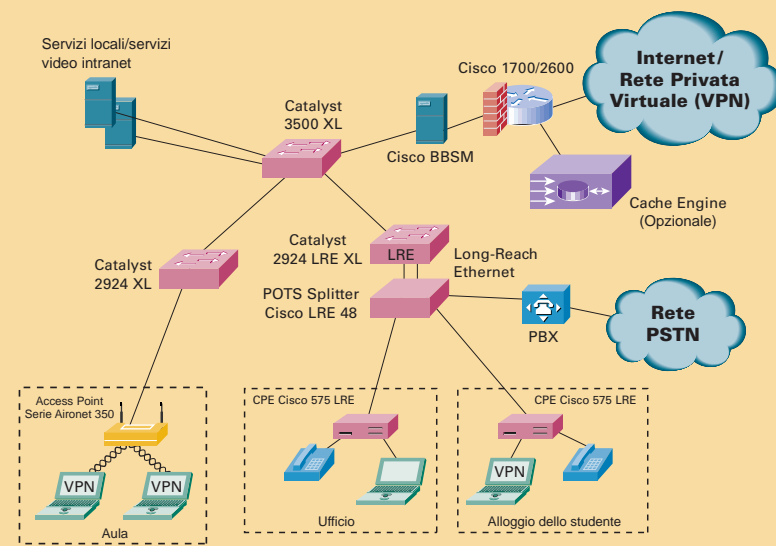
Servizi locali/servizi video intranet

Cisco 1700/2600

Internet/ Rete Privata Virtuale (VPN)

Catalyst 3500 XL

Cisco BBSM

Cache Engine (Opzionale)

Catalyst 2924 XL

Catalyst 2924 LRE XL

LRE

Long-Reach Ethernet

POTS Splitter Cisco LRE 48

PBX

Rete PSTN

Access Point Serie Aironet 350

VPN

VPN

Aula

CPE Cisco 575 LRE

Ufficio

CPE Cisco 575 LRE

VPN

Alloggio dello studente